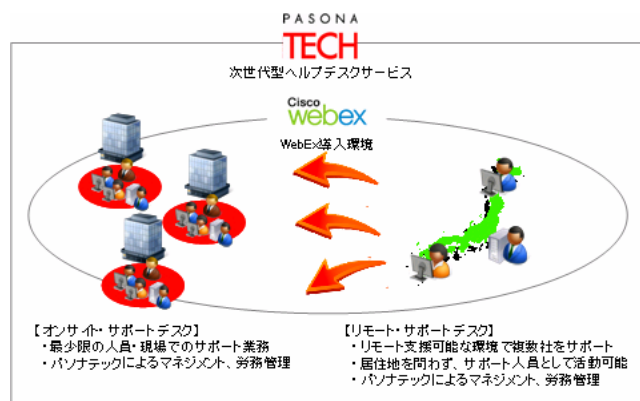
PASONA
TECH
次世代型ヘルプデスクサービス

Cisco
webex
WebEx導入環境

【オンサイト・サポートデスク】
・最少限の人員・現場でのサポート業務
・パソナテックによるマネジメント、労務管理

【リモート・サポートデスク】
・リモート支援可能な環境で複数社をサポート
・居住地を問わず、サポート人員として活動可能
・パソナテックによるマネジメント、労務管理